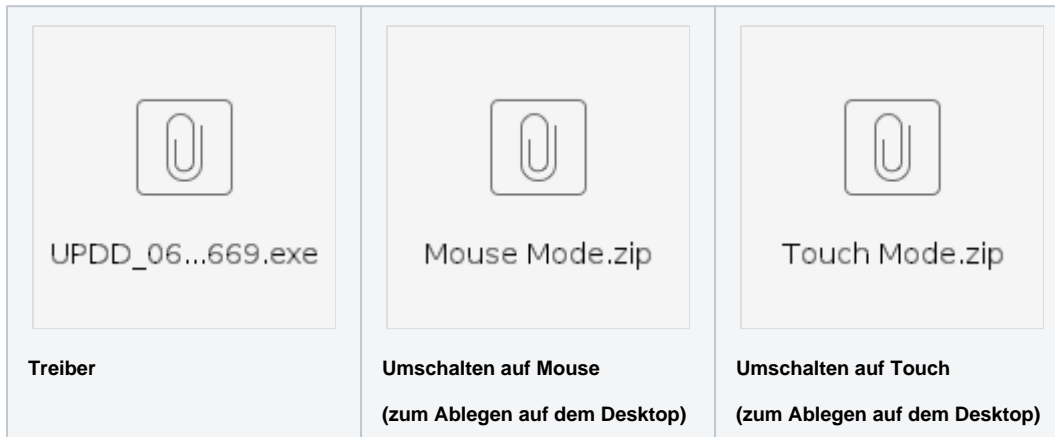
| UPDD_06...669.exe | Mouse Mode.zip | Touch Mode.zip |
|---|---|---|
| **Treiber** | **Umschalten auf Mouse** **(zum Ablegen auf dem Desktop)** | **Umschalten auf Touch** **(zum Ablegen auf dem Desktop)** |